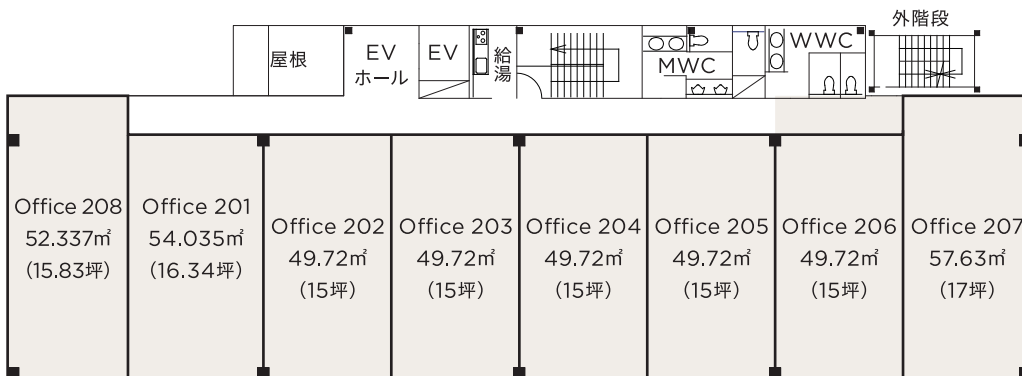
外階段

屋根

EV ホール

EV

給湯

MWC

WWC

Office 208
52.337㎡
(15.83坪)

Office 201
54.035㎡
(16.34坪)

Office 202
49.72㎡
(15坪)

Office 203
49.72㎡
(15坪)

Office 204
49.72㎡
(15坪)

Office 205
49.72㎡
(15坪)

Office 206
49.72㎡
(15坪)

Office 207
57.63㎡
(17坪)